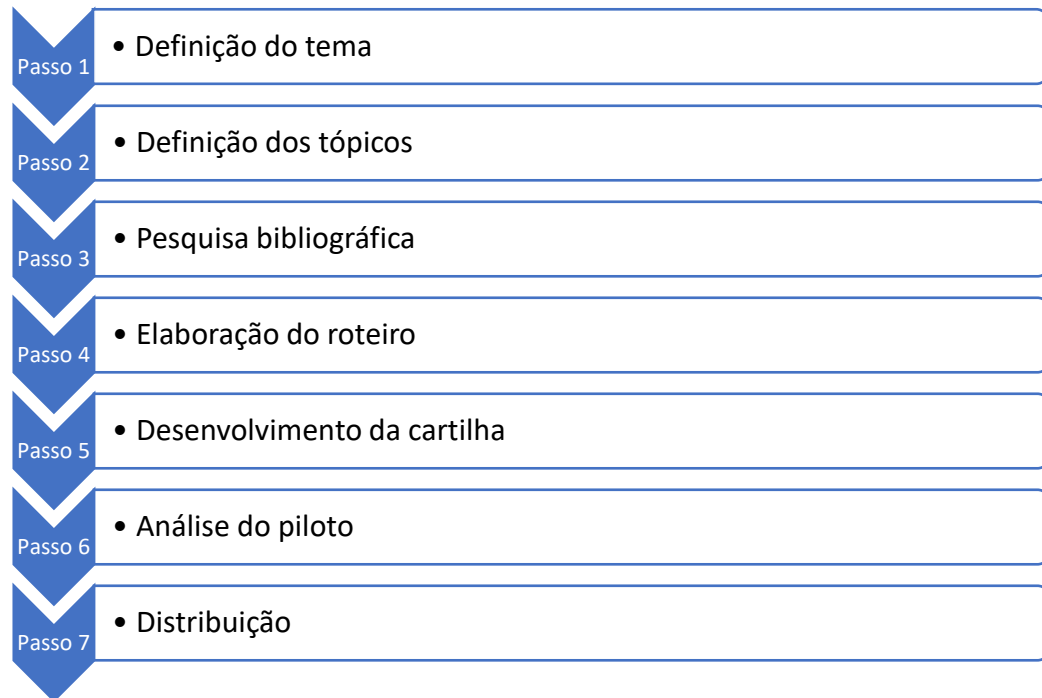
Passo 1
• Definição do tema

Passo 2
• Definição dos tópicos

Passo 3
• Pesquisa bibliográfica

Passo 4
• Elaboração do roteiro

Passo 5
• Desenvolvimento da cartilha

Passo 6
• Análise do piloto

Passo 7
• Distribuição